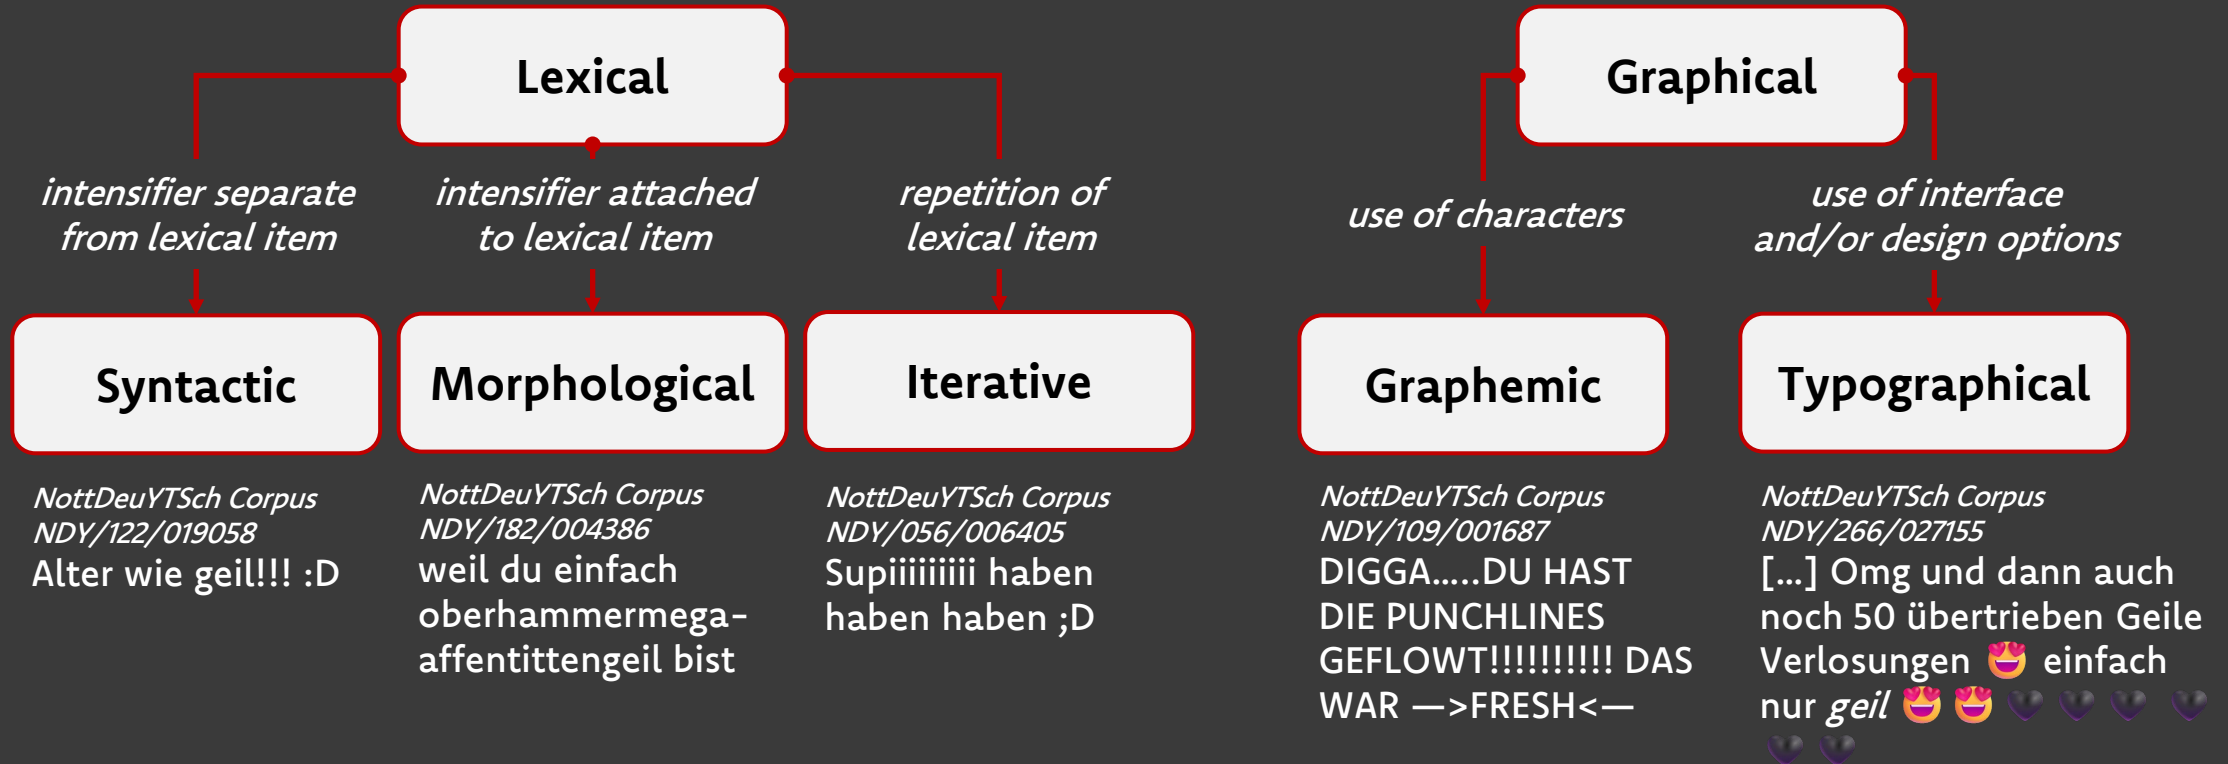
Lexical

intensifier separate from lexical item

intensifier attached to lexical item

repetition of lexical item

Syntactic

Morphological

Iterative

NottDeuYTSch Corpus
NDY/122/019058
Alter wie geil!!! :D

NottDeuYTSch Corpus
NDY/182/004386
weil du einfach oberhammermega-affentittengeil bist

NottDeuYTSch Corpus
NDY/056/006405
Supiiiiiiiii haben haben haben ;D

Graphical

use of characters

use of interface and/or design options

Graphemic

Typographical

NottDeuYTSch Corpus
NDY/109/001687
DIGGA.....DU HAST DIE PUNCHLINES GEFLOWT!!!!!!!!!! DAS WAR —>FRESH<—

NottDeuYTSch Corpus
NDY/266/027155
[...] Omg und dann auch noch 50 übertrieben Geile Verlosungen 😍 einfach nur *geil* 😍😍🖤🖤🖤🖤🖤🖤